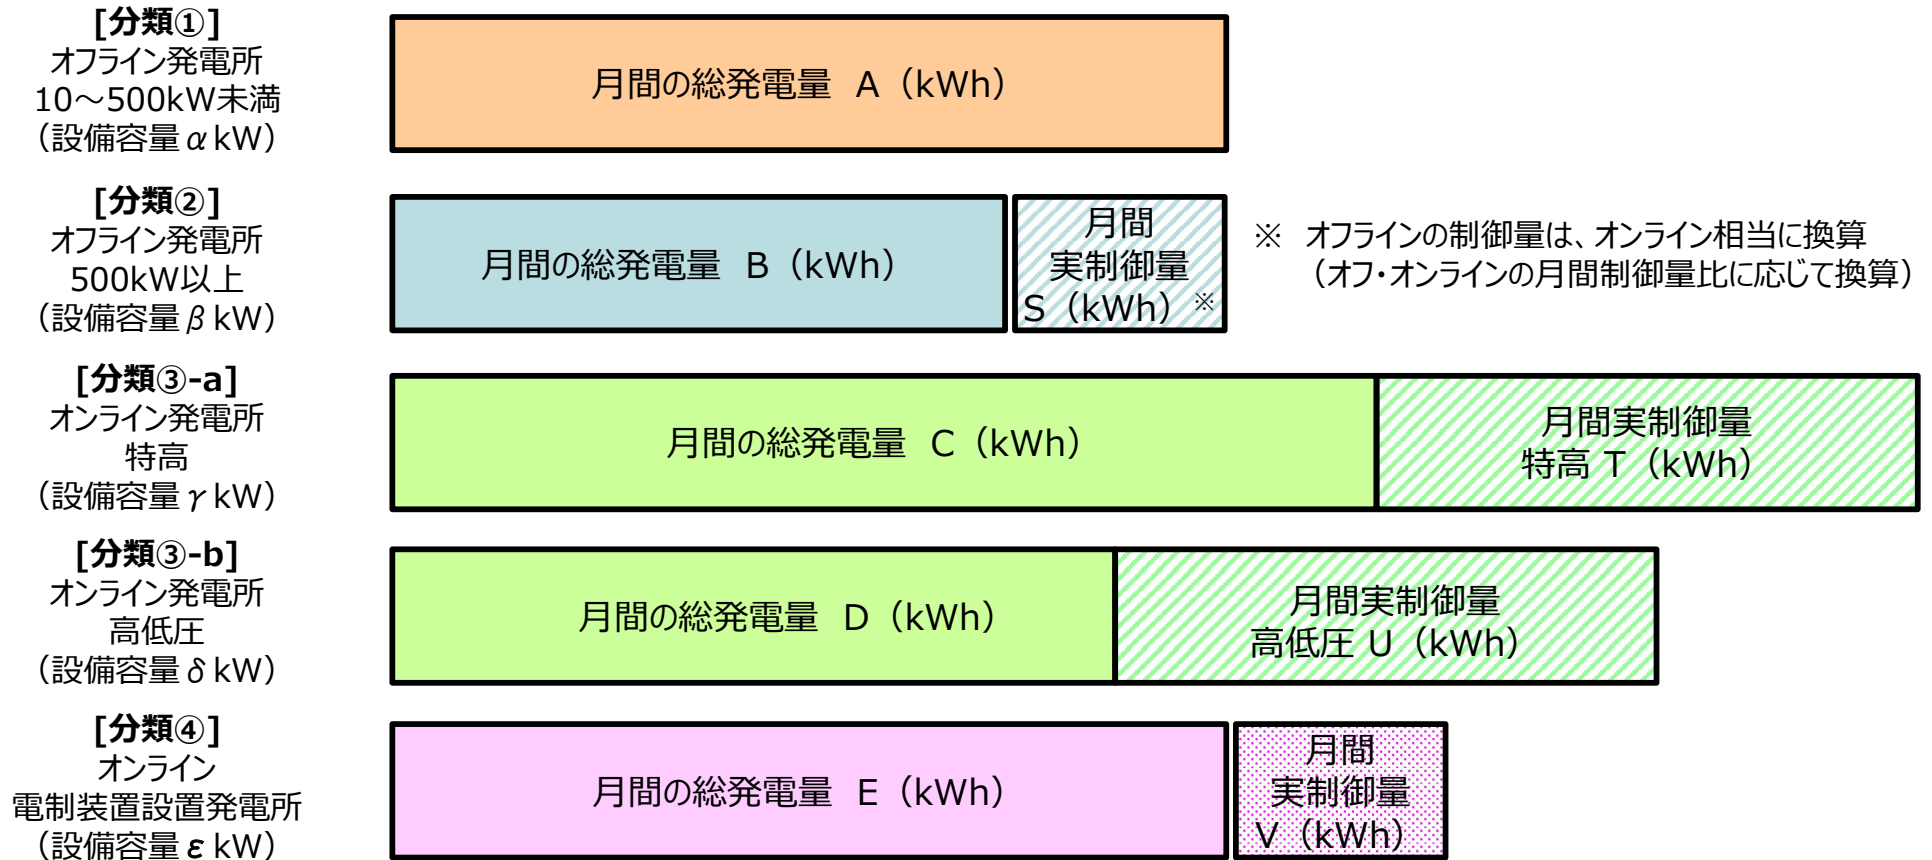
[分類①]
オフライン発電所
10～500kW未満
（設備容量αkW）

月間の総発電量　A（kWh）

[分類②]
オフライン発電所
500kW以上
（設備容量βkW）

月間の総発電量　B（kWh）

月間
実制御量
S（kWh）※

※　オフラインの制御量は、オンライン相当に換算
（オフ・オンラインの月間制御量比に応じて換算）

[分類③-a]
オンライン発電所
特高
（設備容量γkW）

月間の総発電量　C（kWh）

月間実制御量
特高 T（kWh）

[分類③-b]
オンライン発電所
高低圧
（設備容量δkW）

月間の総発電量　D（kWh）

月間実制御量
高低圧 U（kWh）

[分類④]
オンライン
電制装置設置発電所
（設備容量εkW）

月間の総発電量　E（kWh）

月間
実制御量
V（kWh）